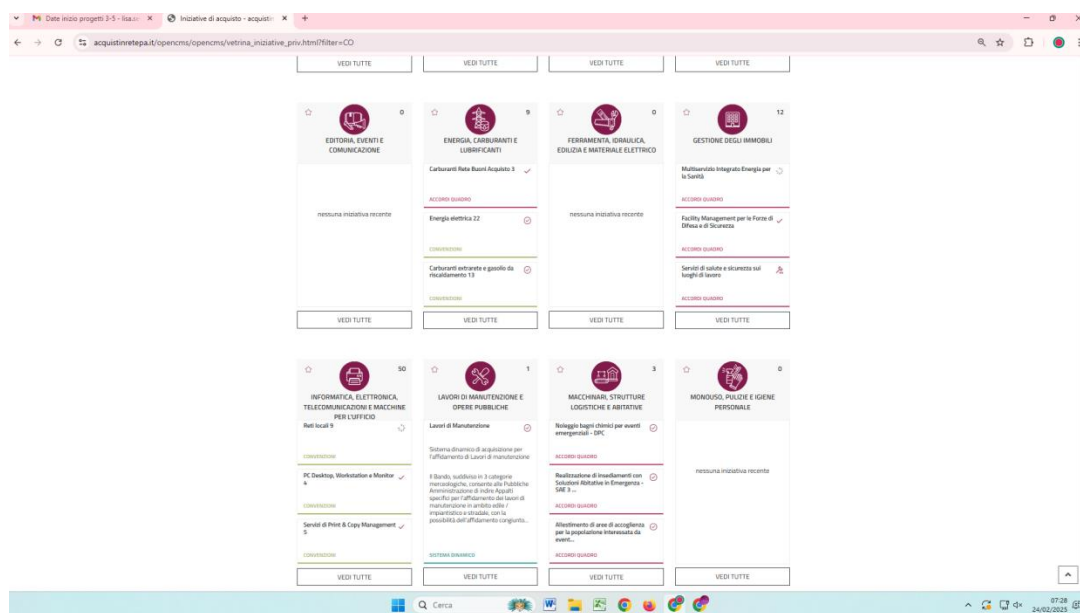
Date inizio progetti 3-5 - lisa.s ×   Iniziative di acquisto - acquisti ×   +

acquistinretepa.it/opencms/opencms/vetrina_iniziative_priv.html?filter=CO

VEDI TUTTE   VEDI TUTTE   VEDI TUTTE   VEDI TUTTE

0
EDITORIA, EVENTI E COMUNICAZIONE

nessuna iniziativa recente

VEDI TUTTE

9
ENERGIA, CARBURANTI E LUBRIFICANTI

Carburanti Rete Buoni Acquisto 3
ACCORDI QUADRO

Energia elettrica 22
CONVENZIONI

Carburanti extrarete e gasolio da riscaldamento 13
CONVENZIONI

VEDI TUTTE

0
FERRAMENTA, IDRAULICA, EDILIZIA E MATERIALE ELETTRICO

nessuna iniziativa recente

VEDI TUTTE

12
GESTIONE DEGLI IMMOBILI

Multiservizio Integrato Energia per la Sanità
ACCORDI QUADRO

Facility Management per le Forze di Difesa e di Sicurezza
ACCORDI QUADRO

Servizi di salute e sicurezza sui luoghi di lavoro
ACCORDI QUADRO

VEDI TUTTE

50
INFORMATICA, ELETTRONICA, TELECOMUNICAZIONI E MACCHINE PER L'UFFICIO

Reti locali 9
CONVENZIONI

PC Desktop, Workstation e Monitor 4
CONVENZIONI

Servizi di Print & Copy Management 5
CONVENZIONI

VEDI TUTTE

1
LAVORI DI MANUTENZIONE E OPERE PUBBLICHE

Lavori di Manutenzione

Sistema dinamico di acquisizione per l'affidamento di Lavori di manutenzione

Il Bando, suddiviso in 3 categorie merceologiche, consente alle Pubbliche Amministrazioni di indire Appalti specifici per l'affidamento dei lavori di manutenzione in ambito edile / impiantistico e stradale, con la possibilità dell'affidamento congiunto...

SISTEMA DINAMICO

VEDI TUTTE

3
MACCHINARI, STRUTTURE LOGISTICHE E ABITATIVE

Noleggio bagni chimici per eventi emergenziali - DPC
ACCORDI QUADRO

Realizzazione di insediamenti con Soluzioni Abitative in Emergenza - SAE 3 ...
ACCORDI QUADRO

Allestimento di aree di accoglienza per la popolazione interessata da event...
ACCORDI QUADRO

VEDI TUTTE

0
MONOUSO, PULIZIE E IGIENE PERSONALE

nessuna iniziativa recente

VEDI TUTTE

Cerca

07:28
24/02/2025